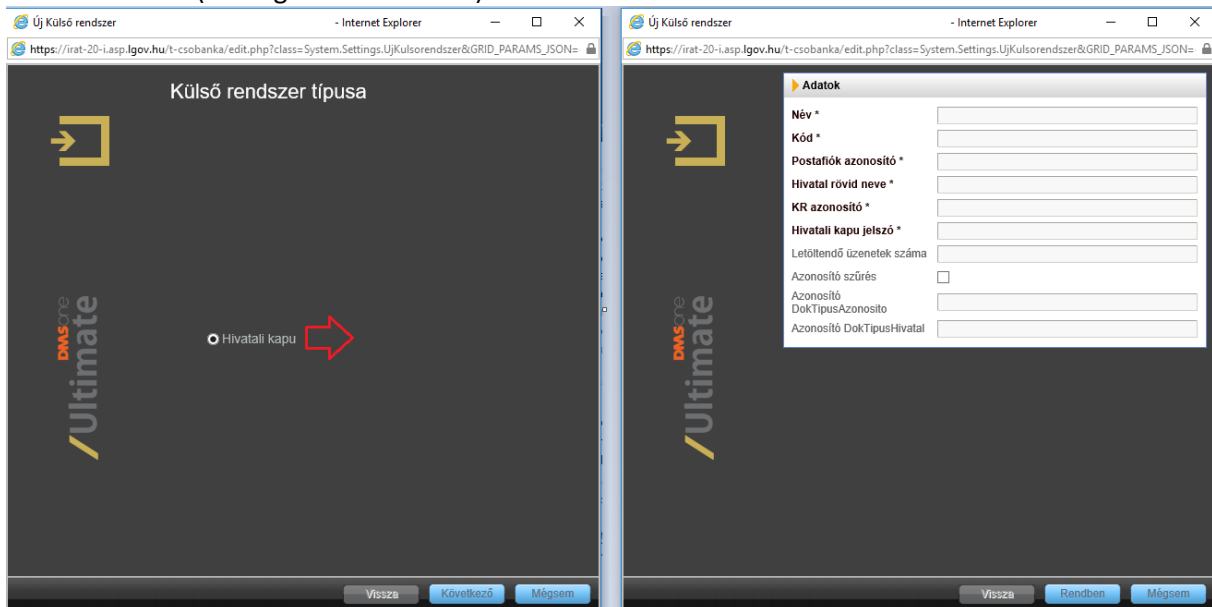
Új Külső rendszer - Internet Explorer
https://irat-20-i.asp.lgov.hu/t-csobanka/edit.php?class=System.Settings.UjKulsorendszer&GRID_PARAMS_JSON=

Külső rendszer típusa

Hivatali kapu

DMSone /Ultimate

Vissza Következő Mégsem

Új Külső rendszer - Internet Explorer
https://irat-20-i.asp.lgov.hu/t-csobanka/edit.php?class=System.Settings.UjKulsorendszer&GRID_PARAMS_JSON=

Adatok

Név *
Kód *
Postafiók azonosító *
Hivatal rövid neve *
KR azonosító *
Hivatali kapu jelszó *
Letöltendő üzenetek száma
Azonosító szűrés
Azonosító DokTipusAzonosito
Azonosító DokTipusHivatal

DMSone /Ultimate

Vissza Rendben Mégsem